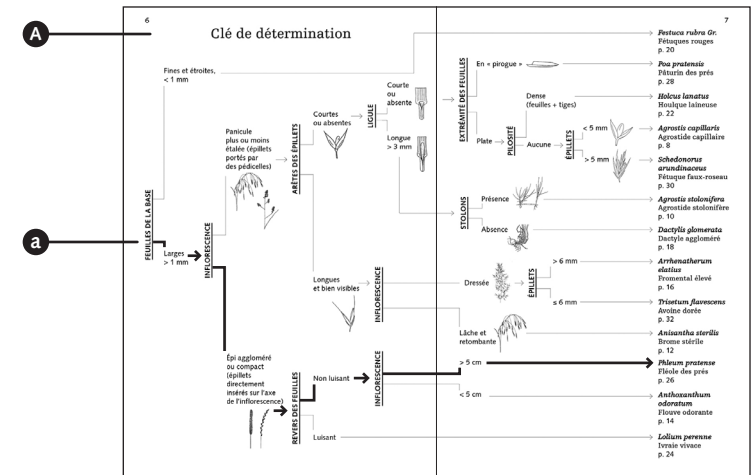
A

a

6

Clé de détermination

FEUILLES DE LA BASE

Fines et étroites, < 1 mm

Larges > 1 mm

INFLORESCENCE

Panicule plus ou moins étalée (épillets portés par des pédicelles)

ARÊTES DES ÉPILLETS

Courtes ou absentes

LIGULE

Courte ou absente

Longue > 3 mm

Longues et bien visibles

INFLORESCENCE

Épi aggloméré ou compact (épillets directement insérés sur l'axe de l'inflorescence)

REVERS DES FEUILLES

Non luisant

INFLORESCENCE

Luisant

7

EXTRÉMITÉ DES FEUILLES

En « pirogue »

Plate

PILOSITÉ

Dense (feuilles + tiges)

Aucune

ÉPILLETS

< 5 mm

> 5 mm

STOLONS

Présence

Absence

Dressée

ÉPILLETS

> 6 mm

≤ 6 mm

Lâche et retombante

> 5 cm

< 5 cm

*Festuca rubra Gr.*
Fétuques rouges
p. 20

*Poa pratensis*
Pâturin des prés
p. 28

*Holcus lanatus*
Houlque laineuse
p. 22

*Agrostis capillaris*
Agrostide capillaire
p. 8

*Schedonorus arundinaceus*
Fétuque faux-roseau
p. 30

*Agrostis stolonifera*
Agrostide stolonifère
p. 10

*Dactylis glomerata*
Dactyle aggloméré
p. 18

*Arrhenatherum elatius*
Fromental élevé
p. 16

*Trisetum flavescens*
Avoine dorée
p. 32

*Anisantha sterilis*
Brome stérile
p. 12

*Phleum pratense*
Fléole des prés
p. 26

*Anthoxanthum odoratum*
Flouve odorante
p. 14

*Lolium perenne*
Ivraie vivace
p. 24